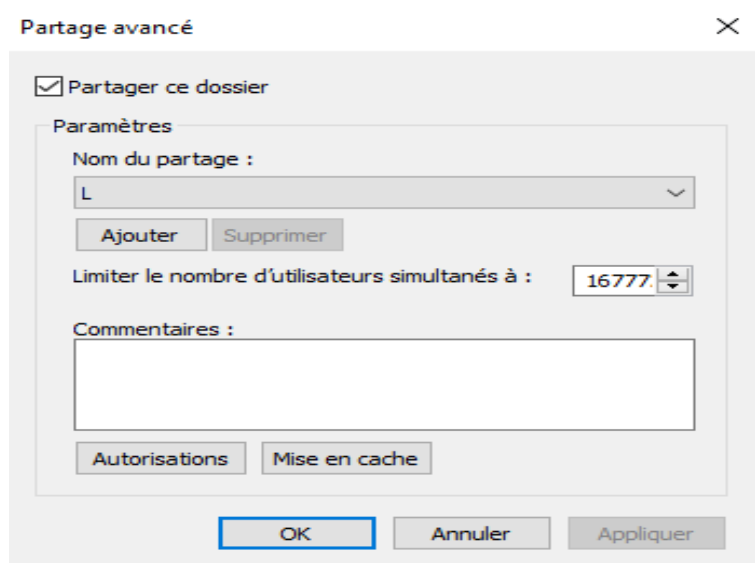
Partage avancé

☑ Partager ce dossier

Paramètres

Nom du partage :

L

Ajouter   Supprimer

Limiter le nombre d'utilisateurs simultanés à :   16777

Commentaires :

Autorisations   Mise en cache

OK   Annuler   Appliquer